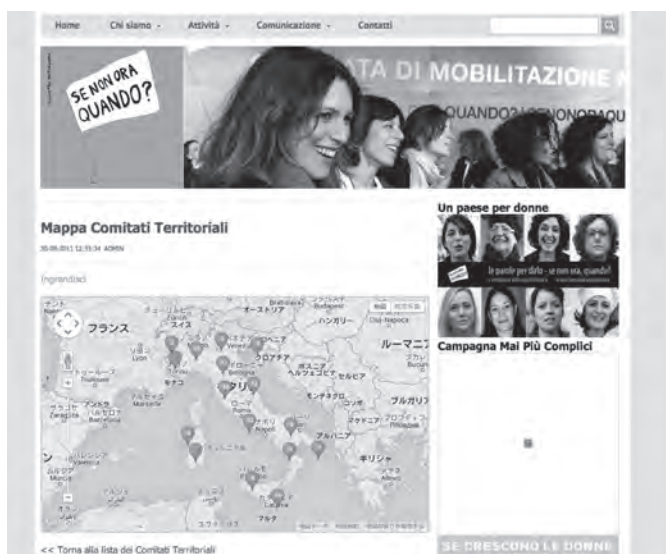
Home Chi siamo Attività Comunicazione Contatti

SE NON ORA QUANDO?

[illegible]ATA DI MOBILITAZIONE

QUANDO? SE NON ORA QU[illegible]

Mappa Comitati Territoriali

30.06.2011 12:55:34 ADMIN

Ingrandisci

フランス

オーストリア

ハンガリー

ルーマニア

クロアチア

ボスニア・ヘルツェゴビナ

セルビア

ブルガリア

モンテネグロ

コソボ

マケドニア

アルバニア

ギリシャ

スイス

モナコ

マルセイユ

アンドラ

バルセロナ

サルデーニャ

バレンシア

ムルシア

チュニジア

マルタ

地図

航空写真

<< Torna alla lista dei Comitati Territoriali

Un paese per donne

le parole per dirlo - se non ora, quando!

Campagna Mai Più Complici

SE CRESCONO LE DONNE